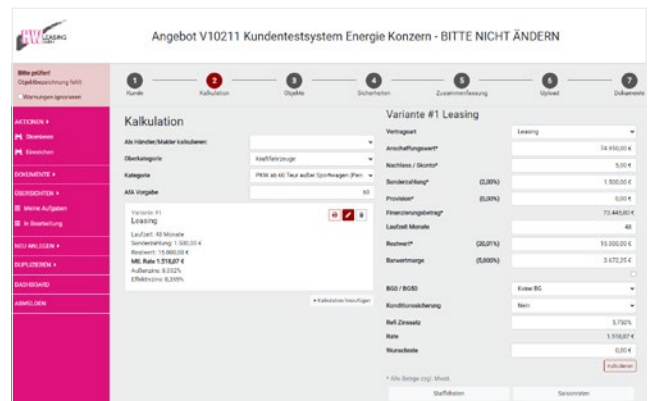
BW LEASING GMBH

Angebot V10211 Kundentestsystem Energie Konzern - BITTE NICHT ÄNDERN

Bitte prüfen!
Objektbezeichnung fehlt
Warnungen ignorieren

1 Kunde
2 Kalkulation
3 Objekte
4 Sicherheiten
5 Zusammenfassung
6 Upload
7 Dokumente

AKTIONEN ▸
Stornieren
Einreichen
DOKUMENTE ▸
ÜBERSICHTEN ▸
Meine Aufgaben
In Bearbeitung
NEU ANLEGEN ▸
DUPLIZIEREN ▸
DASHBOARD
ABMELDEN

Kalkulation

Als Händler/Makler kalkulieren
Oberkategorie | Kraftfahrzeuge
Kategorie | PKW ab 60 Teur außer Sportwagen (Pers
AfA Vorgabe | 60

Variante #1
Leasing
Laufzeit: 48 Monate
Sonderzahlung: 1.500,00 €
Restwert: 15.000,00 €
Mtl. Rate 1.518,07 €
Außenzins: 8,032%
Effektivzins: 8,359%

+ Kalkulation hinzufügen

Variante #1 Leasing

| | | |
|---|---|---|
| Vertragsart | | Leasing |
| Anschaffungswert* | | 74.950,00 € |
| Nachlass / Skonto* | | 0,00 € |
| Sonderzahlung* | (2,00%) | 1.500,00 € |
| Provision* | (0,00%) | 0,00 € |
| Finanzierungsbetrag* | | 73.445,00 € |
| Laufzeit Monate | | 48 |
| Restwert* | (20,01%) | 15.000,00 € |
| Barwertmarge | (5,000%) | 3.672,25 € |
| BGG / BGSD | | Kasse BG |
| Konditionssicherung | | Nein |
| Refi Zinssatz | | 5,750% |
| Rate | | 1.518,07 € |
| Wunschrate | | 0,00 € |

Kalkulieren

* Alle Beträge zzgl. MwSt.

Staffelraten
Saisonraten